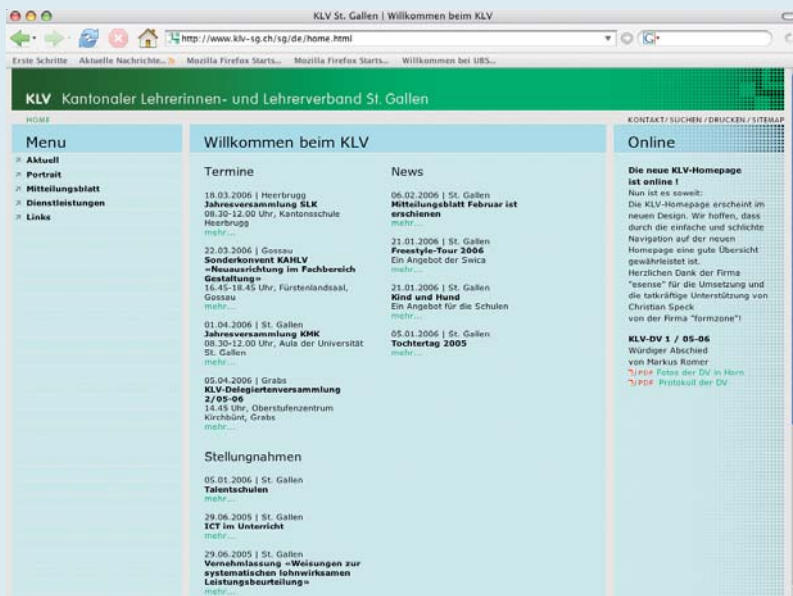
KLV St. Gallen | Willkommen beim KLV

http://www.klv-sg.ch/sg/de/home.html

G

Erste Schritte Aktuelle Nachrichte... Mozilla Firefox Starts... Mozilla Firefox Starts... Willkommen bei UBS...

KLV Kantonaler Lehrerinnen- und Lehrerverband St. Gallen

HOME

KONTAKT / SUCHEN / DRUCKEN / SITEMAP

Menu

Aktuell
Portrait
Mitteilungsblatt
Dienstleistungen
Links

Willkommen beim KLV

Termine

18.03.2006 | Heerbrugg
Jahresversammlung SLK
08.30-12.00 Uhr, Kantonsschule Heerbrugg
mehr...

22.03.2006 | Gossau
Sonderkonvent KAHLV «Neuausrichtung im Fachbereich Gestaltung»
16.45-18.45 Uhr, Fürstenlandsaal, Gossau
mehr...

01.04.2006 | St. Gallen
Jahresversammlung KMK
08.30-12.00 Uhr, Aula der Universität St. Gallen
mehr...

05.04.2006 | Grabs
KLV-Delegiertenversammlung 2/05-06
14.45 Uhr, Oberstufenzentrum Kirchbünt, Grabs
mehr...

News

06.02.2006 | St. Gallen
Mitteilungsblatt Februar ist erschienen
mehr...

21.01.2006 | St. Gallen
Freestyle-Tour 2006
Ein Angebot der Swica
mehr...

21.01.2006 | St. Gallen
Kind und Hund
Ein Angebot für die Schulen
mehr...

05.01.2006 | St. Gallen
Tochtertag 2005
mehr...

Stellungnahmen

05.01.2006 | St. Gallen
Talentschulen
mehr...

29.06.2005 | St. Gallen
ICT im Unterricht
mehr...

29.06.2005 | St. Gallen
Vernehmlassung «Weisungen zur systematischen lohnwirksamen Leistungsbeurteilung»
mehr...

Online

Die neue KLV-Homepage ist online !
Nun ist es soweit:
Die KLV-Homepage erscheint im neuen Design. Wir hoffen, dass durch die einfache und schlichte Navigation auf der neuen Homepage eine gute Übersicht gewährleistet ist.
Herzlichen Dank der Firma "esense" für die Umsetzung und die tatkräftige Unterstützung von Christian Speck von der Firma "formzone"!

KLV-DV 1 / 05-06
Würdiger Abschied von Markus Romer
PDF Fotos der DV in Horn
PDF Protokoll der DV